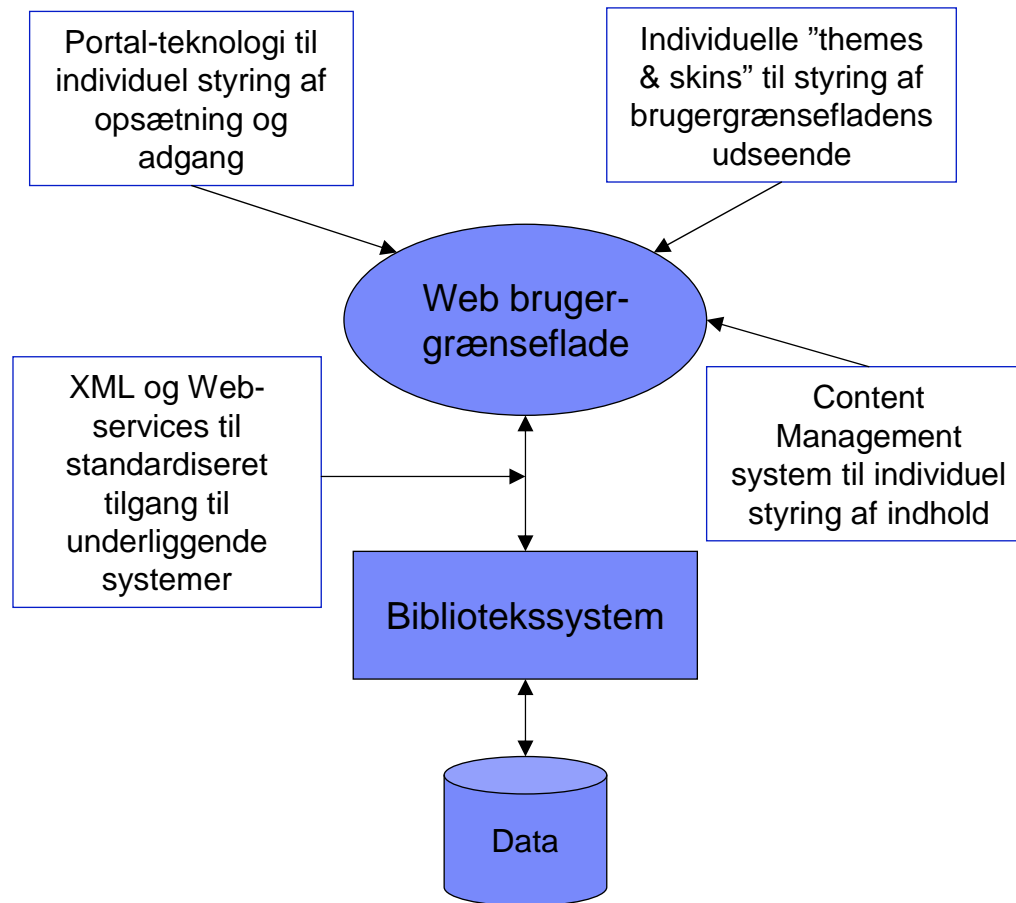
Portal-teknologi til individuel styring af opsætning og adgang

Individuelle ”themes & skins” til styring af brugergrænsefladens udseende

Web brugergrænseflade

XML og Webservices til standardiseret tilgang til underliggende systemer

Content Management system til individuel styring af indhold

Bibliotekssystem

Data